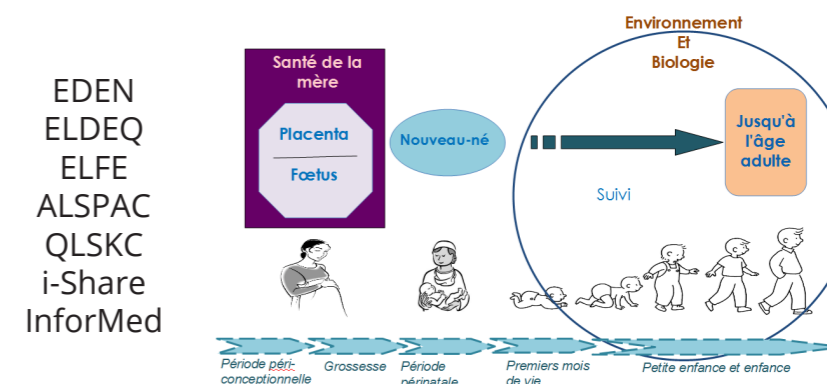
EDEN
ELDEQ
ELFE
ALSPAC
QLSKC
i-Share
InforMed

Santé de la mère

Placenta

Fœtus

Nouveau-né

Environnement
Et
Biologie

Jusqu'à l'âge adulte

Suivi

Période péri-conceptionnelle

Grossesse

Période périnatale

Premiers mois de vie

Petite enfance et enfance